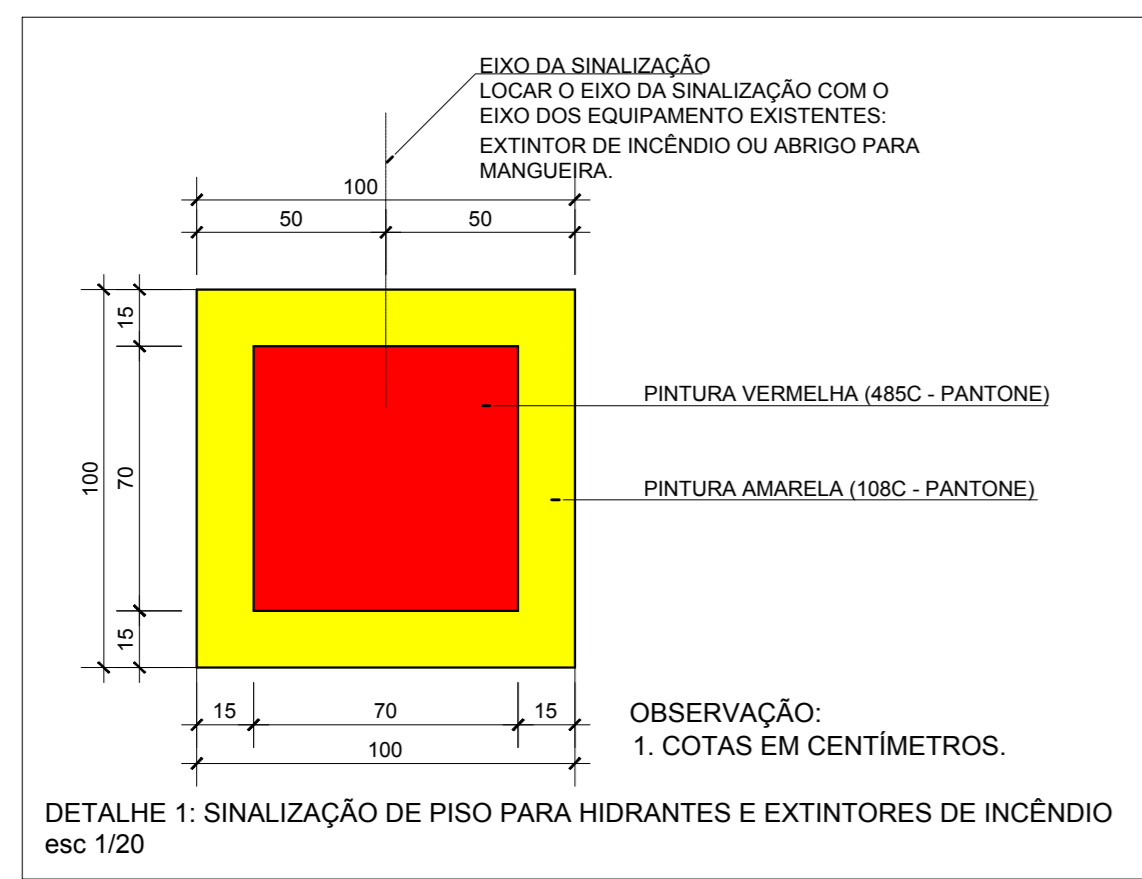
EIXO DA SINALIZAÇÃO
LOCAR O EIXO DA SINALIZAÇÃO COM O EIXO DOS EQUIPAMENTO EXISTENTES:
EXTINTOR DE INCÊNDIO OU ABRIGO PARA MANGUEIRA.

100
50
50

15
70
15
100

PINTURA VERMELHA (485C - PANTONE)
PINTURA AMARELA (108C - PANTONE)

15
70
15
100

OBSERVAÇÃO:
1. COTAS EM CENTÍMETROS.

DETALHE 1: SINALIZAÇÃO DE PISO PARA HIDRANTES E EXTINTORES DE INCÊNDIO
esc 1/20